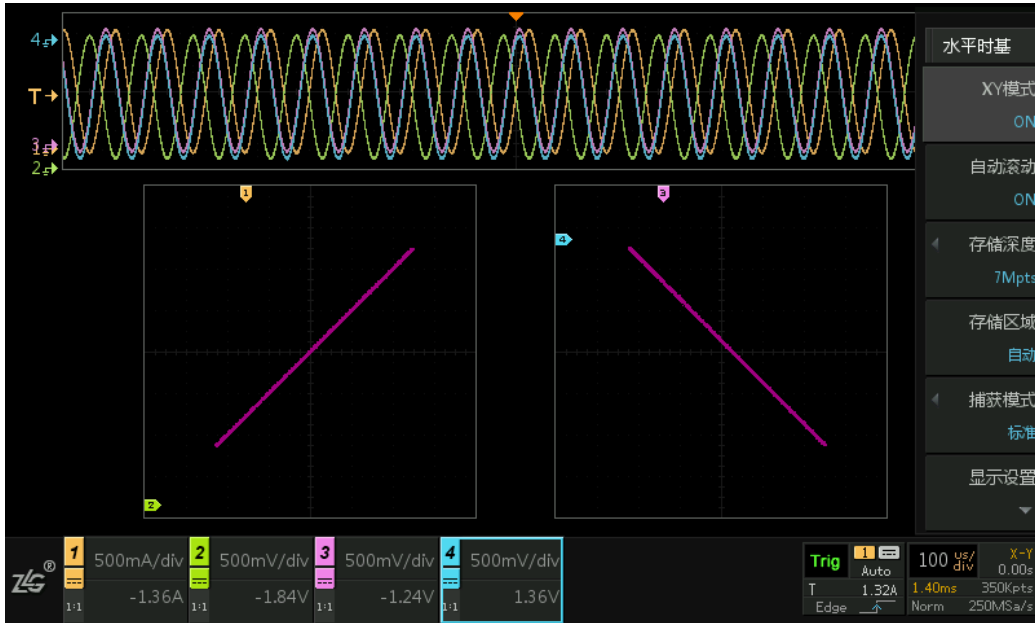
4
T
3
1
2

1
2
3
4

水平时基
XY模式
ON
自动滚动
ON
存储深度
7Mpts
存储区域
自动
捕获模式
标准
显示设置

ZLG®
1 500mA/div 1:1 -1.36A
2 500mV/div 1:1 -1.84V
3 500mV/div 1:1 -1.24V
4 500mV/div 1:1 1.36V

Trig T Edge
1 Auto 1.32A
100 us/div 1.40ms Norm
X-Y 0.00s 350Kpts 250MSa/s